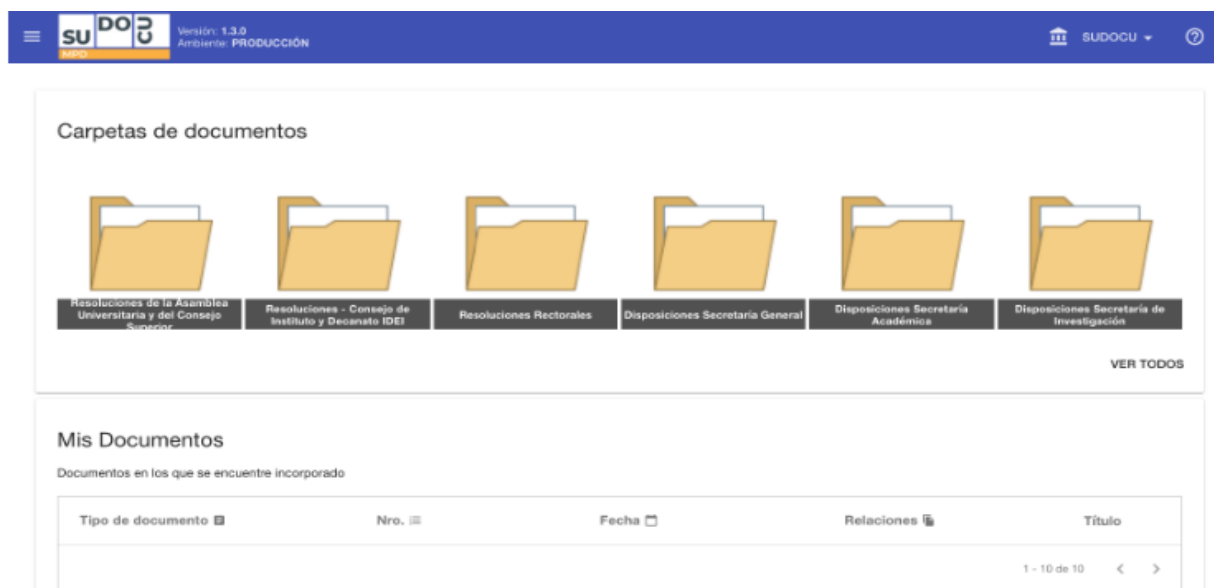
SU DO CU
MPD
Versión: 1.3.0
Ambiente: PRODUCCIÓN

SUDOCU

Carpetas de documentos

Resoluciones de la Asamblea Universitaria y del Consejo Superior

Resoluciones - Consejo de Instituto y Decanato IDEI

Resoluciones Rectorales

Disposiciones Secretaría General

Disposiciones Secretaría Académica

Disposiciones Secretaría de Investigación

VER TODOS

Mis Documentos

Documentos en los que se encuentre incorporado

| Tipo de documento | Nro. | Fecha | Relaciones | Título |
|---|---|---|---|---|

1 - 10 de 10